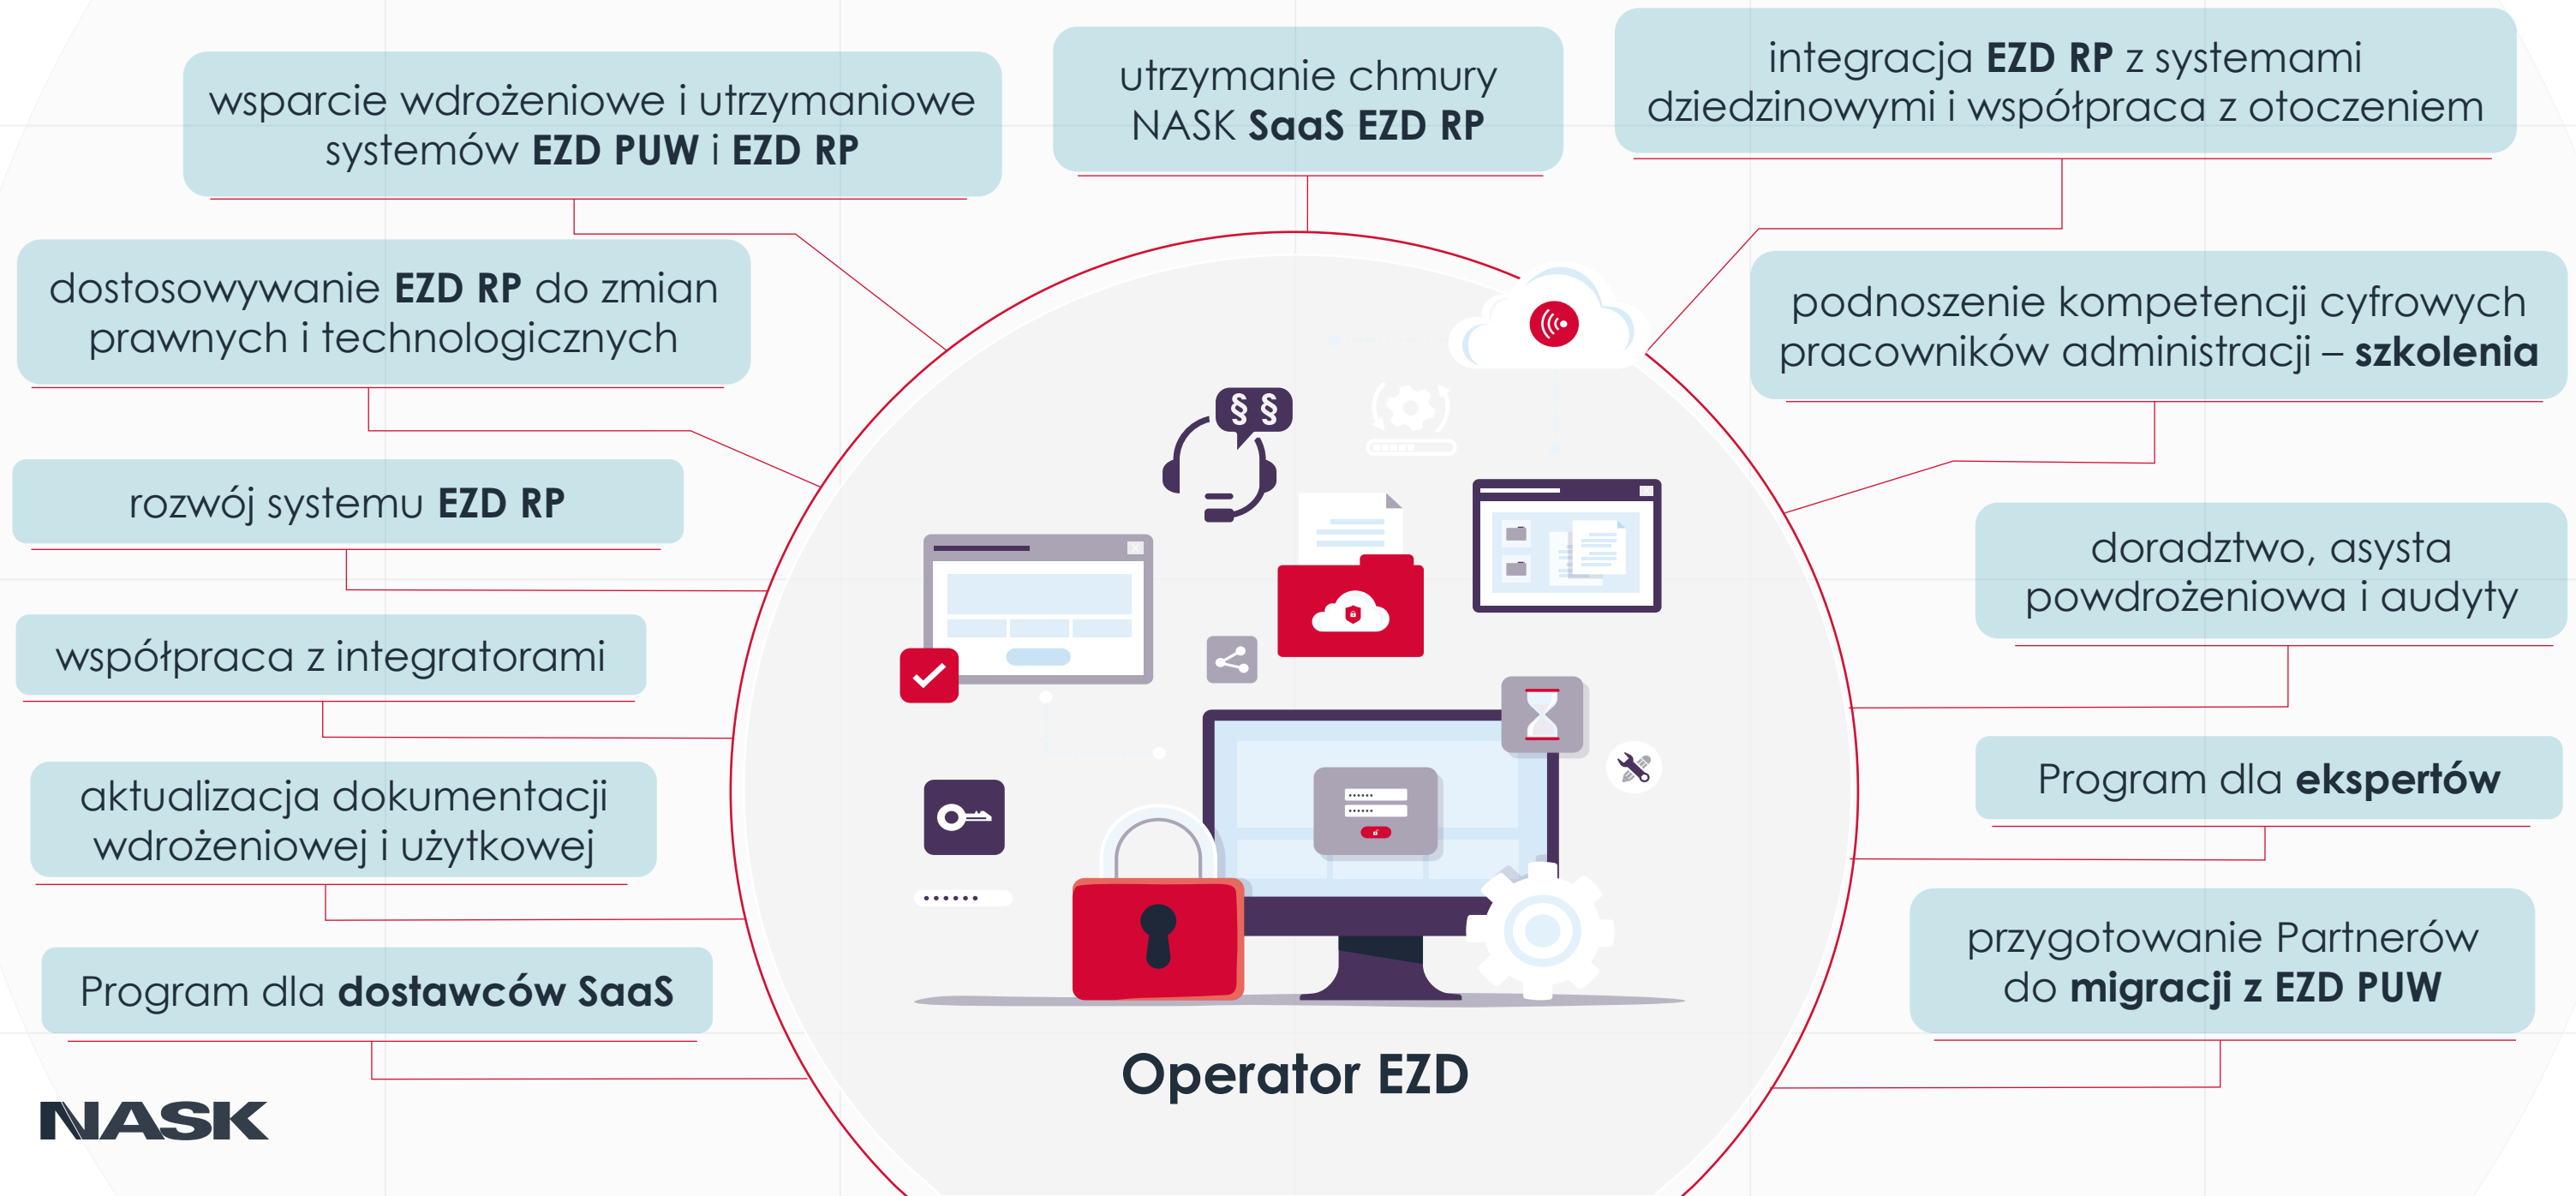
wsparcie wdrożeniowe i utrzymaniowe systemów EZD PUW i EZD RP

utrzymanie chmury NASK SaaS EZD RP

integracja EZD RP z systemami dziedzinowymi i współpraca z otoczeniem

dostosowywanie EZD RP do zmian prawnych i technologicznych

podnoszenie kompetencji cyfrowych pracowników administracji – szkolenia

rozwój systemu EZD RP

doradztwo, asysta powdrożeniowa i audyty

współpraca z integratorami

Program dla ekspertów

aktualizacja dokumentacji wdrożeniowej i użytkowej

przygotowanie Partnerów do migracji z EZD PUW

Program dla dostawców SaaS

§ §

Operator EZD

NASK